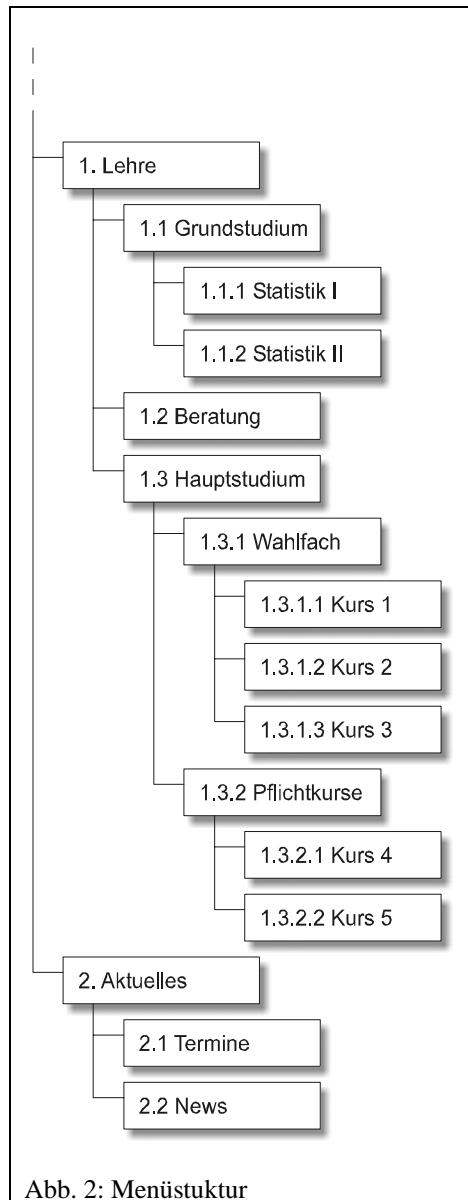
1. Lehre
1.1 Grundstudium
1.1.1 Statistik I
1.1.2 Statistik II
1.2 Beratung
1.3 Hauptstudium
1.3.1 Wahlfach
1.3.1.1 Kurs 1
1.3.1.2 Kurs 2
1.3.1.3 Kurs 3
1.3.2 Pflichtkurse
1.3.2.1 Kurs 4
1.3.2.2 Kurs 5
2. Aktuelles
2.1 Termine
2.2 News

Abb. 2: Menüstuktur